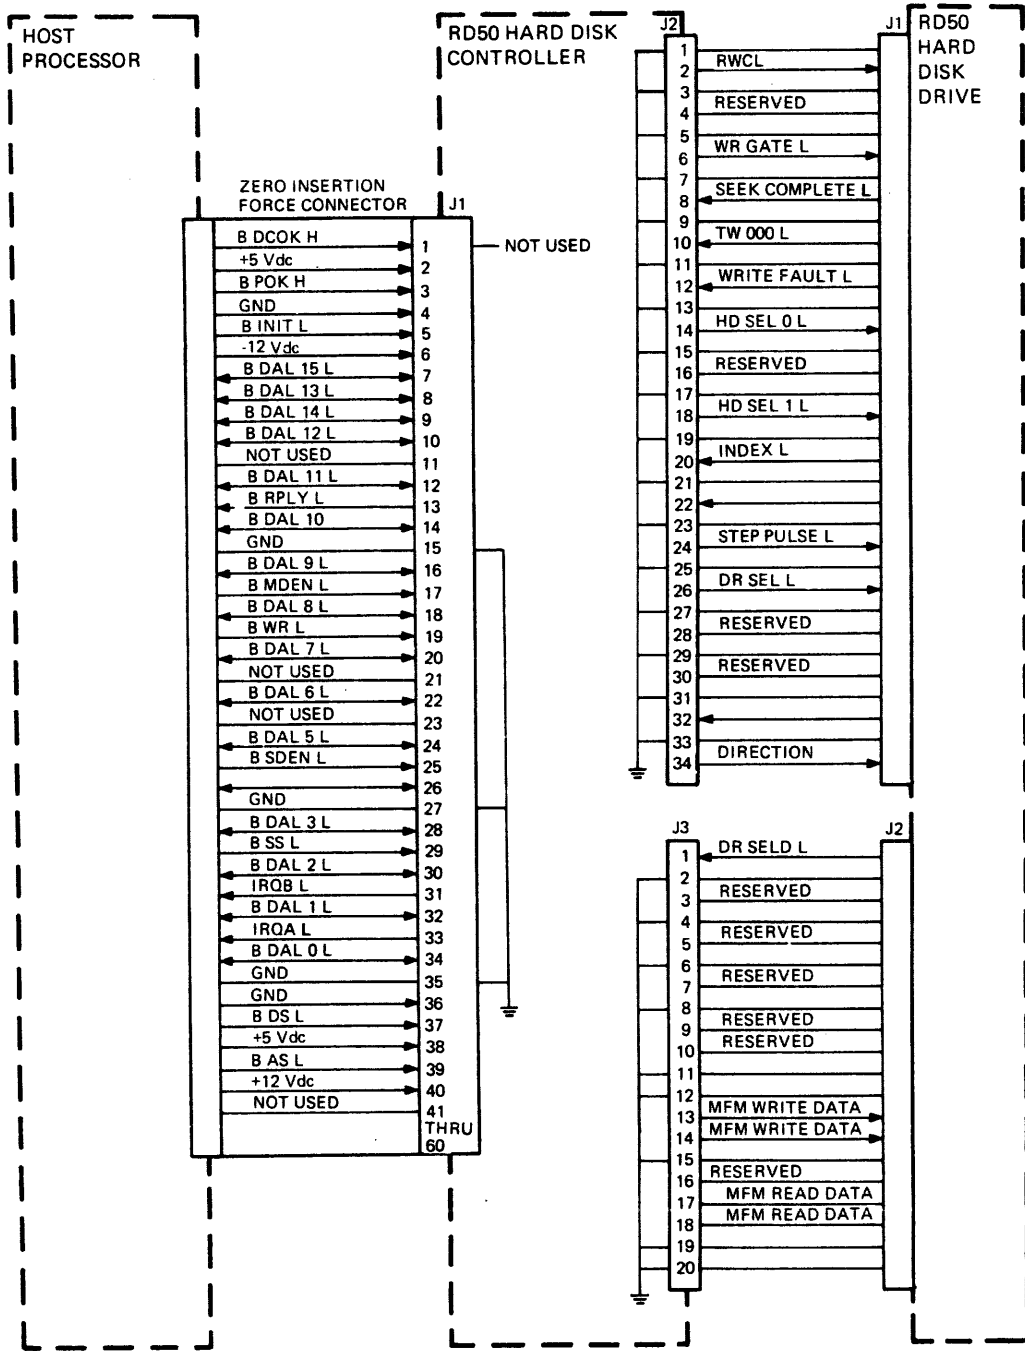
HOST PROCESSOR

RD50 HARD DISK CONTROLLER

RD50 HARD DISK DRIVE

ZERO INSERTION FORCE CONNECTOR

J1

NOT USED

B DCOK H 1
+5 Vdc 2
B POK H 3
GND 4
B INIT L 5
-12 Vdc 6
B DAL 15 L 7
B DAL 13 L 8
B DAL 14 L 9
B DAL 12 L 10
NOT USED 11
B DAL 11 L 12
B RPLY L 13
B DAL 10 14
GND 15
B DAL 9 L 16
B MDEN L 17
B DAL 8 L 18
B WR L 19
B DAL 7 L 20
NOT USED 21
B DAL 6 L 22
NOT USED 23
B DAL 5 L 24
B SDEN L 25
26
GND 27
B DAL 3 L 28
B SS L 29
B DAL 2 L 30
IRQB L 31
B DAL 1 L 32
IRQA L 33
B DAL 0 L 34
GND 35
GND 36
B DS L 37
+5 Vdc 38
B AS L 39
+12 Vdc 40
NOT USED 41 THRU 60

J2 J1

1
RWCL 2
3
RESERVED 4
5
WR GATE L 6
7
SEEK COMPLETE L 8
9
TW 000 L 10
11
WRITE FAULT L 12
13
HD SEL 0 L 14
15
RESERVED 16
17
HD SEL 1 L 18
19
INDEX L 20
21
22
23
STEP PULSE L 24
25
DR SEL L 26
27
RESERVED 28
29
RESERVED 30
31
32
33
DIRECTION 34

J3 J2

DR SELD L 1
2
RESERVED 3
4
RESERVED 5
6
RESERVED 7
8
RESERVED 9
RESERVED 10
11
12
MFM WRITE DATA 13
MFM WRITE DATA 14
15
RESERVED 16
MFM READ DATA 17
MFM READ DATA 18
19
20